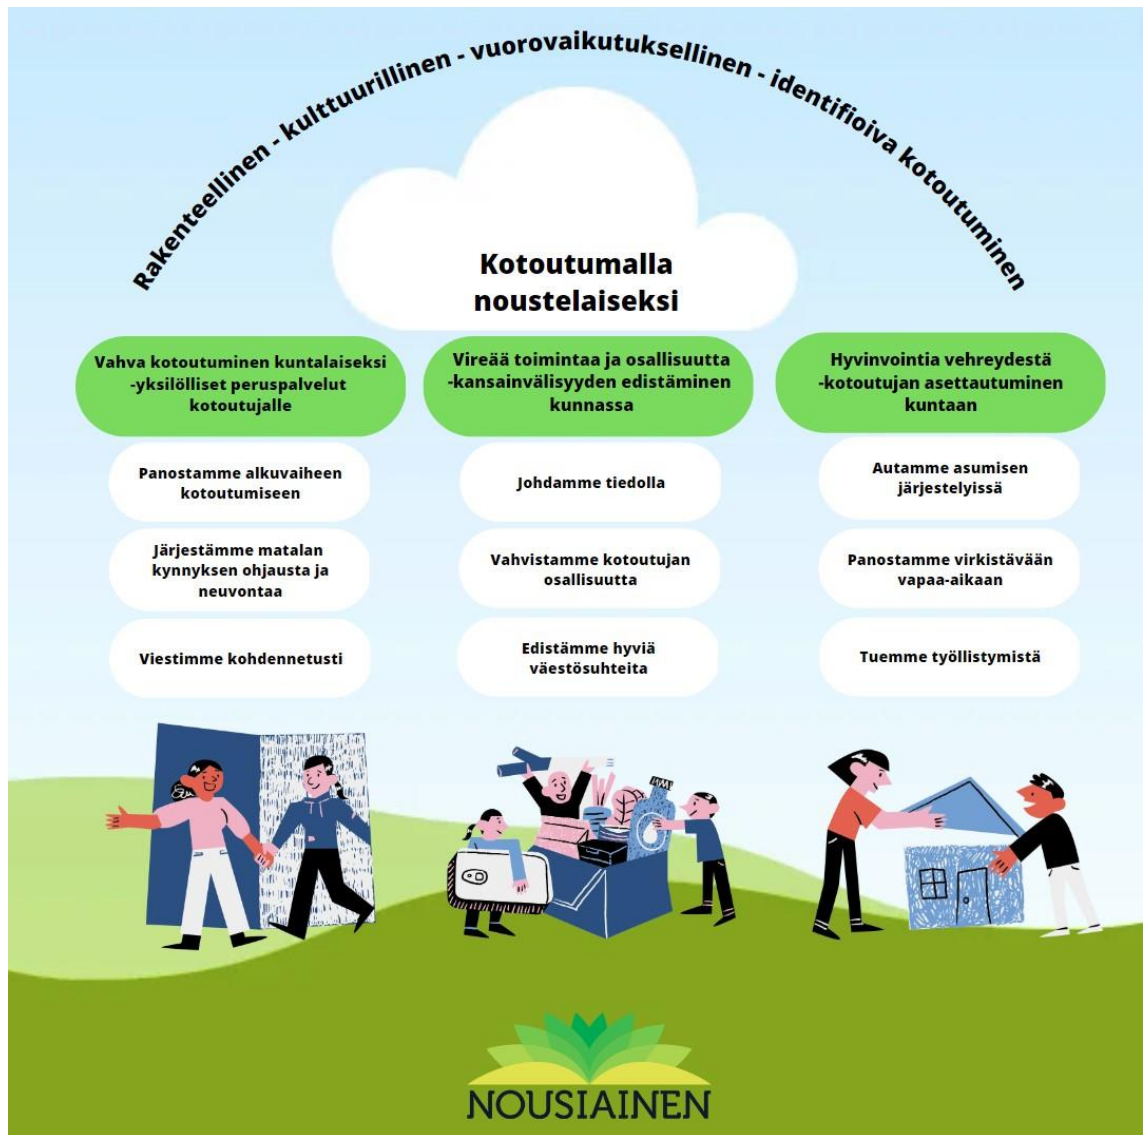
Rakenteellinen - kulttuurillinen - vuorovaikutuksellinen - identifioiva kotoutuminen

Kotoutumalla noustelaiseksi

Vahva kotoutuminen kuntalaiseksi -yksilölliset peruspalvelut kotoutujalle

Panostamme alkuvaiheen kotoutumiseen

Järjestämme matalan kynnyksen ohjausta ja neuvontaa

Viestimme kohdennetusti

Vireää toimintaa ja osallisuutta -kansainvälisyyden edistäminen kunnassa

Johdamme tiedolla

Vahvistamme kotoutujan osallisuutta

Edistämme hyviä väestösuhteita

Hyvinvointia vehreydestä -kotoutujan asettautuminen kuntaan

Autamme asumisen järjestelyissä

Panostamme virkistävään vapaa-aikaan

Tuemme työllistymistä

NOUSIAINEN